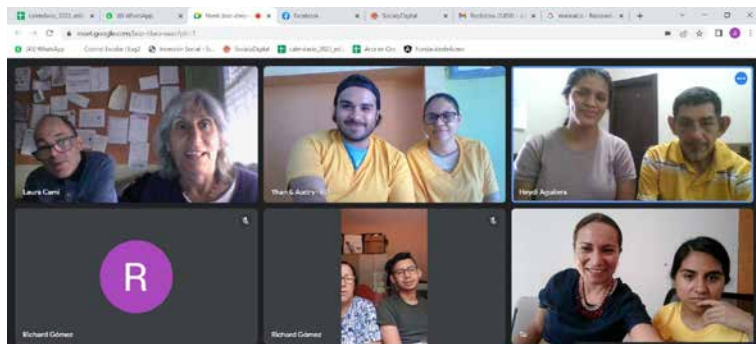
calendario_2021 .xls | (4) WhatsApp | Meet: bso-dwo-ewo | Facebook | SocialyDigital | Recibidos (5.858) | mensaje - Buscar
meet.google.com/bso-dwo-ewo?pli=1
(43) WhatsApp | Control Escolar (Esp2) | Inversión Social - S... | SocialyDigital | calendario_2021.xls | Arco en Cio | FundaciónAmo
Laura Cami
Yhan & Audry - U
Heydi Aguilera
R
Richard Gómez
Richard Gómez
Sa